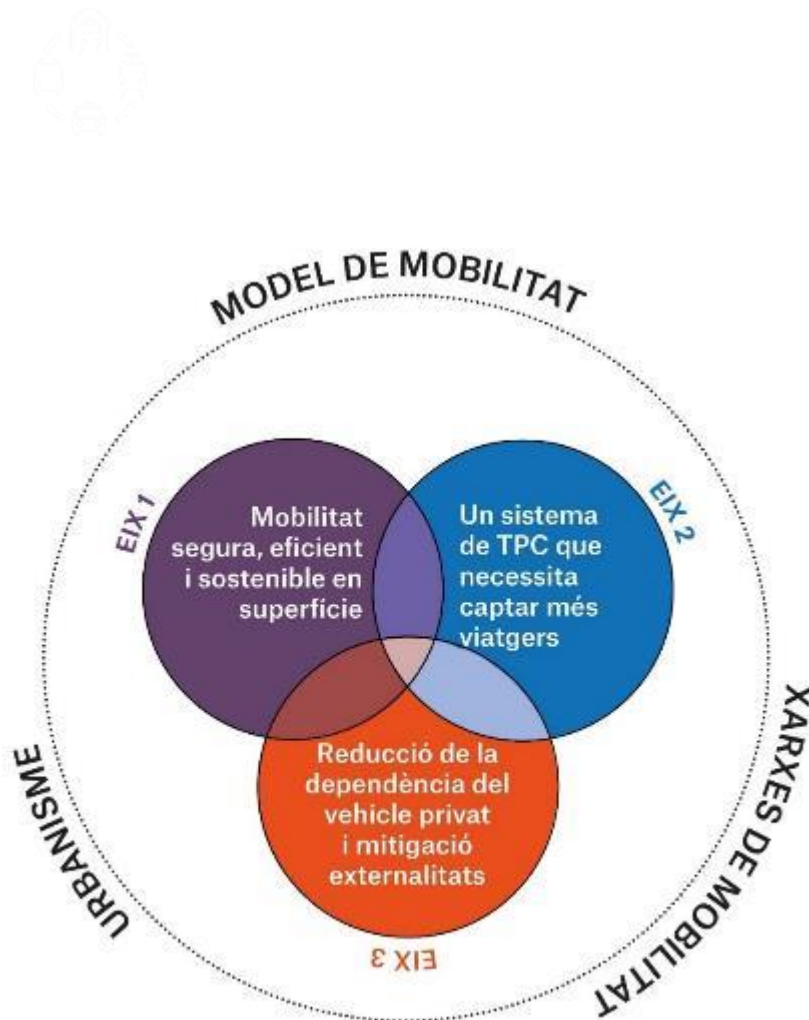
MODEL DE MOBILITAT

EIX 1

Mobilitat segura, eficient i sostenible en superfície

EIX 2

Un sistema de TPC que necessita captar més viatgers

Reducció de la dependència del vehicle privat i mitigació externalitats

EIX 3

URBANISME

XARXES DE MOBILITAT